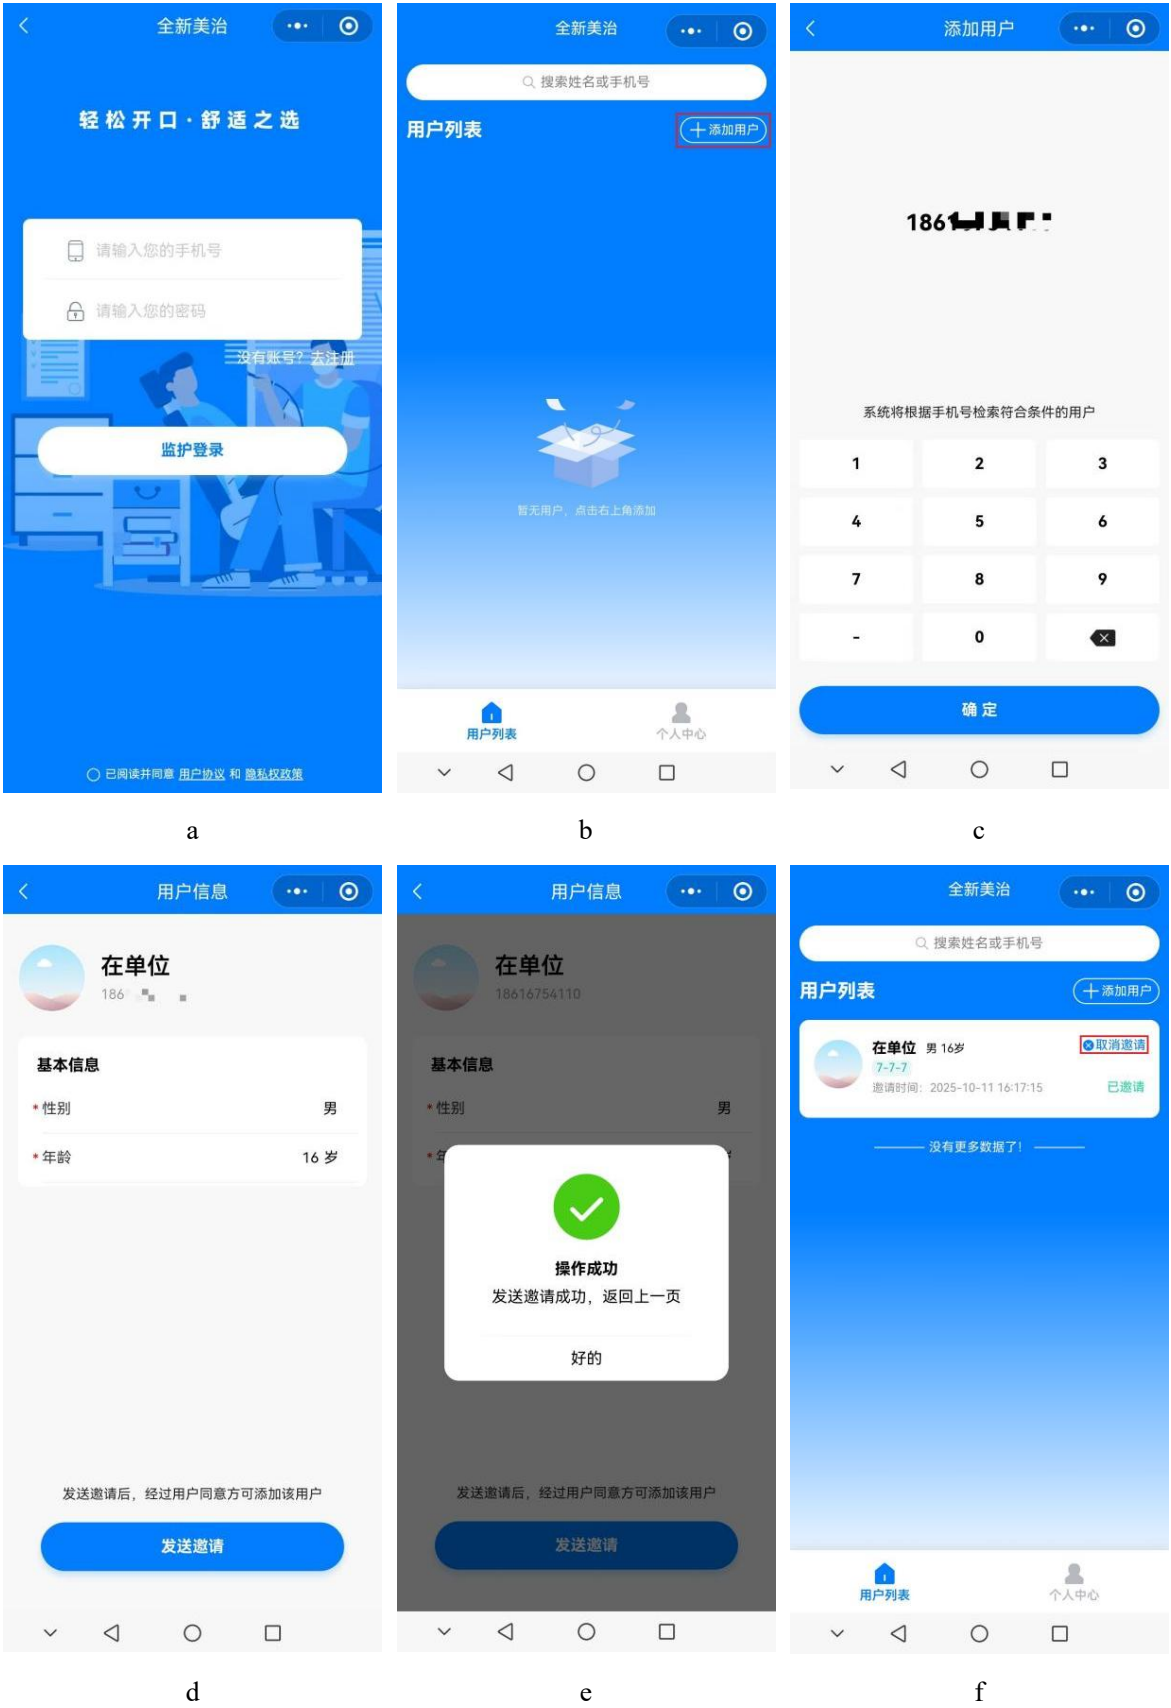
全新美治

轻松开口·舒适之选

请输入您的手机号

请输入您的密码

没有账号？去注册

监护登录

已阅读并同意 用户协议 和 隐私权政策

a

全新美治

搜索姓名或手机号

用户列表

添加用户

暂无用户，点击右上角添加

用户列表

个人中心

b

添加用户

186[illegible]

系统将根据手机号检索符合条件的用户

| 1 | 2 | 3 |
|---|---|---|
| 4 | 5 | 6 |
| 7 | 8 | 9 |
| - | 0 | |

确 定

c

用户信息

在单位

186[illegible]

基本信息

* 性别 男

* 年龄 16 岁

发送邀请后，经过用户同意方可添加该用户

发送邀请

d

用户信息

在单位

18616754110

基本信息

* 性别 男

操作成功

发送邀请成功，返回上一页

好的

发送邀请后，经过用户同意方可添加该用户

发送邀请

e

全新美治

搜索姓名或手机号

用户列表

添加用户

在单位 男 16岁

7-7-7

邀请时间：2025-10-11 16:17:15

取消邀请

已邀请

没有更多数据了！

用户列表

个人中心

f